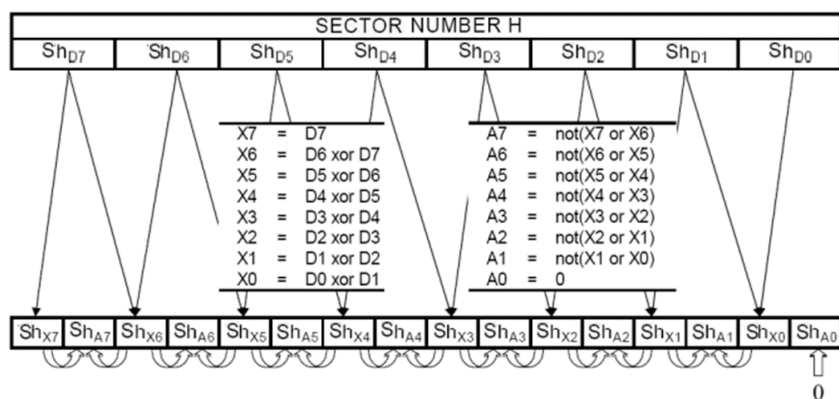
SECTOR NUMBER H

| $Sh_{D7}$ | $Sh_{D6}$ | $Sh_{D5}$ | $Sh_{D4}$ | $Sh_{D3}$ | $Sh_{D2}$ | $Sh_{D1}$ | $Sh_{D0}$ |
|---|---|---|---|---|---|---|---|

X7 = D7
X6 = D6 xor D7
X5 = D5 xor D6
X4 = D4 xor D5
X3 = D3 xor D4
X2 = D2 xor D3
X1 = D1 xor D2
X0 = D0 xor D1

A7 = not(X7 or X6)
A6 = not(X6 or X5)
A5 = not(X5 or X4)
A4 = not(X4 or X3)
A3 = not(X3 or X2)
A2 = not(X2 or X1)
A1 = not(X1 or X0)
A0 = 0

| $Sh_{X7}$ | $Sh_{A7}$ | $Sh_{X6}$ | $Sh_{A6}$ | $Sh_{X5}$ | $Sh_{A5}$ | $Sh_{X4}$ | $Sh_{A4}$ | $Sh_{X3}$ | $Sh_{A3}$ | $Sh_{X2}$ | $Sh_{A2}$ | $Sh_{X1}$ | $Sh_{A1}$ | $Sh_{X0}$ | $Sh_{A0}$ |
|---|---|---|---|---|---|---|---|---|---|---|---|---|---|---|---|

0